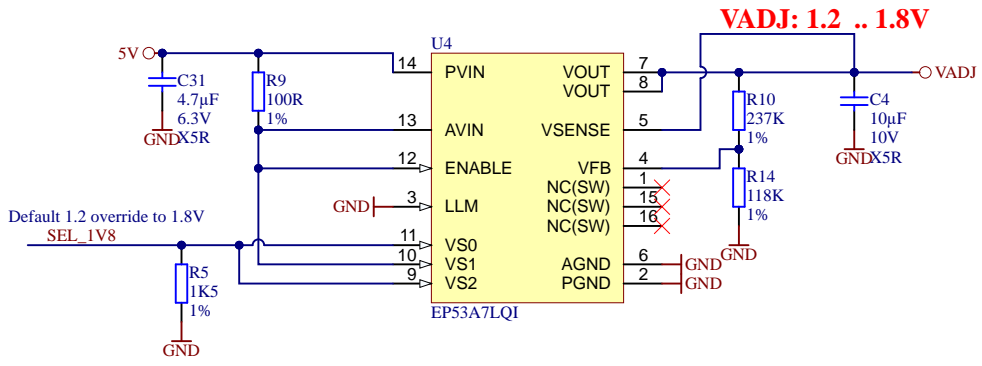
VADJ: 1.2 .. 1.8V

5V
C31
4.7µF
6.3V
X5R
GND

R9
100R
1%

U4
14 PVIN
13 AVIN
12 ENABLE
3 LLM
11 VS0
10 VS1
9 VS2

VOUT 7
VOUT 8
VSENSE 5
VFB 4
NC(SW) 1
NC(SW) 15
NC(SW) 16
AGND 6
PGND 2

EP53A7LQI

GND
GND
GND

R10
237K
1%

R14
118K
1%
GND

C4
10µF
10V
X5R
GND

VADJ

Default 1.2 override to 1.8V
SEL_1V8

R5
1K5
1%
GND